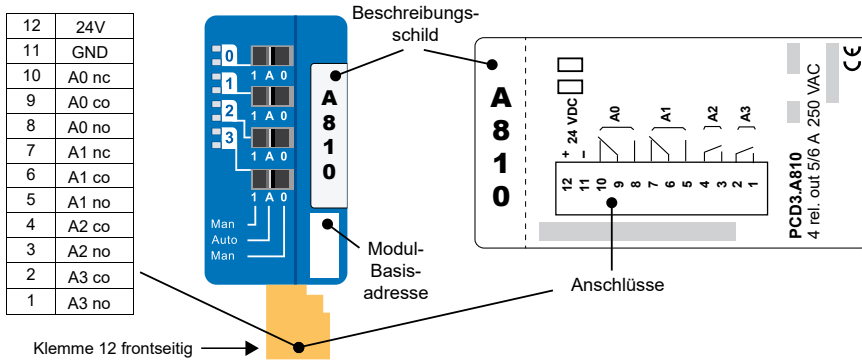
| 12 | 24V |
|---|---|
| 11 | GND |
| 10 | A0 nc |
| 9 | A0 co |
| 8 | A0 no |
| 7 | A1 nc |
| 6 | A1 co |
| 5 | A1 no |
| 4 | A2 co |
| 3 | A2 no |
| 2 | A3 co |
| 1 | A3 no |

0
1 A 0
1
1 A 0
2
1 A 0
3
1 A 0
1 A 0
Man
Auto
Man

A 8 1 0

Beschreibungsschild

Modul-Basisadresse

Anschlüsse

Klemme 12 frontseitig

A 8 1 0

+ 24 VDC −
A0
A1
A2
A3
12 11 10 9 8 7 6 5 4 3 2 1

PCD3.A810
4 rel. out 5/6 A 250 VAC
CE